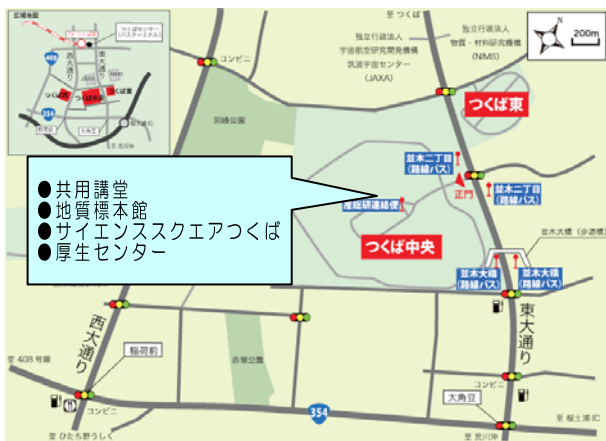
広域地図

つくばセンター (バスターミナル)

408

354

つくば中央

つくば東

至 つくば

独立行政法人 宇宙航空研究開発機構 筑波宇宙センター (JAXA)

独立行政法人 物質・材料研究機構 (NIMS)

200m

N

コンビニ

洞峰公園

●共用講堂
●地質標本館
●サイエンススクエアつくば
●厚生センター

産総研連絡便

並木二丁目 (路線バス)

正門

並木二丁目 (路線バス)

つくば中央

並木大橋 (歩道橋)

並木大橋 (路線バス)

並木大橋 (路線バス)

西大通り

東大通り

稲荷前

赤塚公園

至 408号線

コンビニ

コンビニ

354

大角豆

至 ひたち野うしく

至 荒川沖

至 桜土浦IC

コンビニ